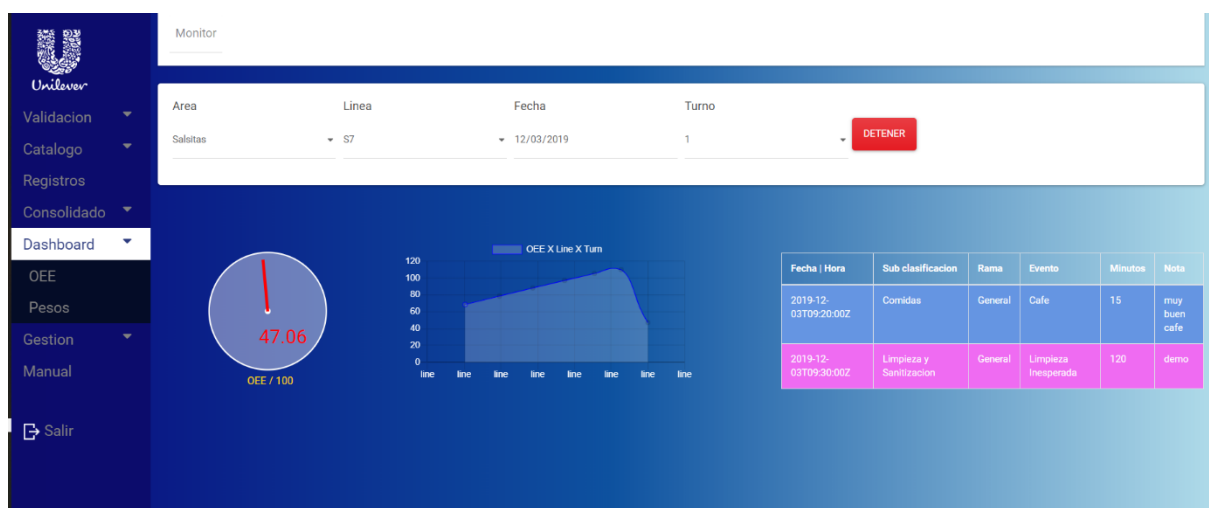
Unilever
Validacion
Catalogo
Registros
Consolidado
Dashboard
OEE
Pesos
Gestion
Manual
Salir

Monitor

Area
Salsitas
Linea
S7
Fecha
12/03/2019
Turno
1
DETENER

47.06
OEE / 100

OEE X Line X Turn
120
100
80
60
40
20
0
line line line line line line line line

| Fecha \| Hora | Sub clasificacion | Rama | Evento | Minutos | Nota |
|---|---|---|---|---|---|
| 2019-12-03T09:20:00Z | Comidas | General | Cafe | 15 | muy buen cafe |
| 2019-12-03T09:30:00Z | Limpieza y Sanitizacion | General | Limpieza Inesperada | 120 | demo |